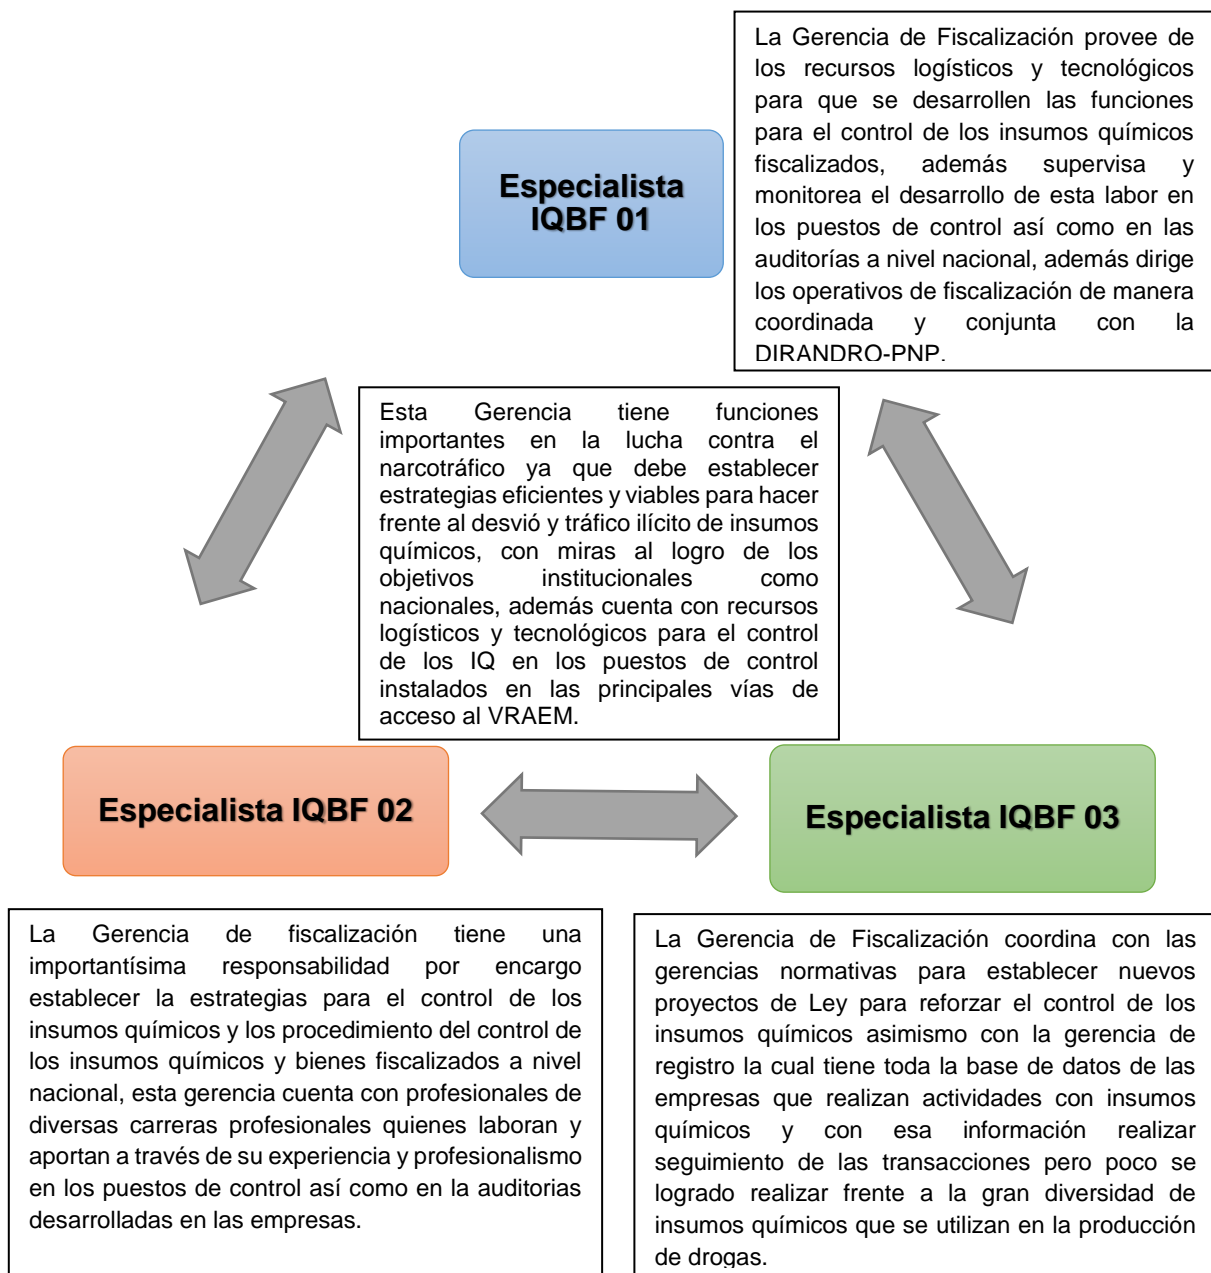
Especialista IQBF 01

La Gerencia de Fiscalización provee de los recursos logísticos y tecnológicos para que se desarrollen las funciones para el control de los insumos químicos fiscalizados, además supervisa y monitorea el desarrollo de esta labor en los puestos de control así como en las auditorías a nivel nacional, además dirige los operativos de fiscalización de manera coordinada y conjunta con la DIRANDRO-PNP.

Esta Gerencia tiene funciones importantes en la lucha contra el narcotráfico ya que debe establecer estrategias eficientes y viables para hacer frente al desvió y tráfico ilícito de insumos químicos, con miras al logro de los objetivos institucionales como nacionales, además cuenta con recursos logísticos y tecnológicos para el control de los IQ en los puestos de control instalados en las principales vías de acceso al VRAEM.

Especialista IQBF 02

Especialista IQBF 03

La Gerencia de fiscalización tiene una importantísima responsabilidad por encargo establecer la estrategias para el control de los insumos químicos y los procedimiento del control de los insumos químicos y bienes fiscalizados a nivel nacional, esta gerencia cuenta con profesionales de diversas carreras profesionales quienes laboran y aportan a través de su experiencia y profesionalismo en los puestos de control así como en la auditorias desarrolladas en las empresas.

La Gerencia de Fiscalización coordina con las gerencias normativas para establecer nuevos proyectos de Ley para reforzar el control de los insumos químicos asimismo con la gerencia de registro la cual tiene toda la base de datos de las empresas que realizan actividades con insumos químicos y con esa información realizar seguimiento de las transacciones pero poco se logrado realizar frente a la gran diversidad de insumos químicos que se utilizan en la producción de drogas.